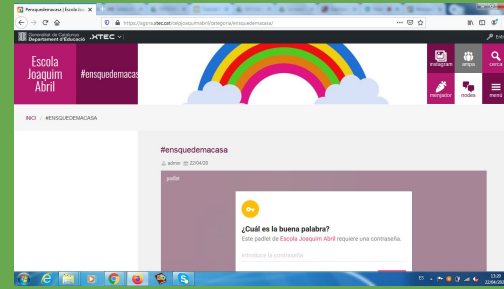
#ensquedemacasa | Escola Joa...

https://agora.xtec.cat/ceipjoaquimabril/categoria/ensquedemacasa/

Generalitat de Catalunya Departament d'Educació .XTEC

Entra

Escola Joaquim Abril

#ensquedemacasa

instagram

ampa

cerca

menjador

nodes

menú

INICI / #ENSQUEDEMACASA

#ensquedemacasa

admin 22/04/20

padlet

¿Cuál es la buena palabra?

Este padlet de Escola Joaquim Abril requiere una contraseña.

Introduce la contraseña

13:39
22/04/20